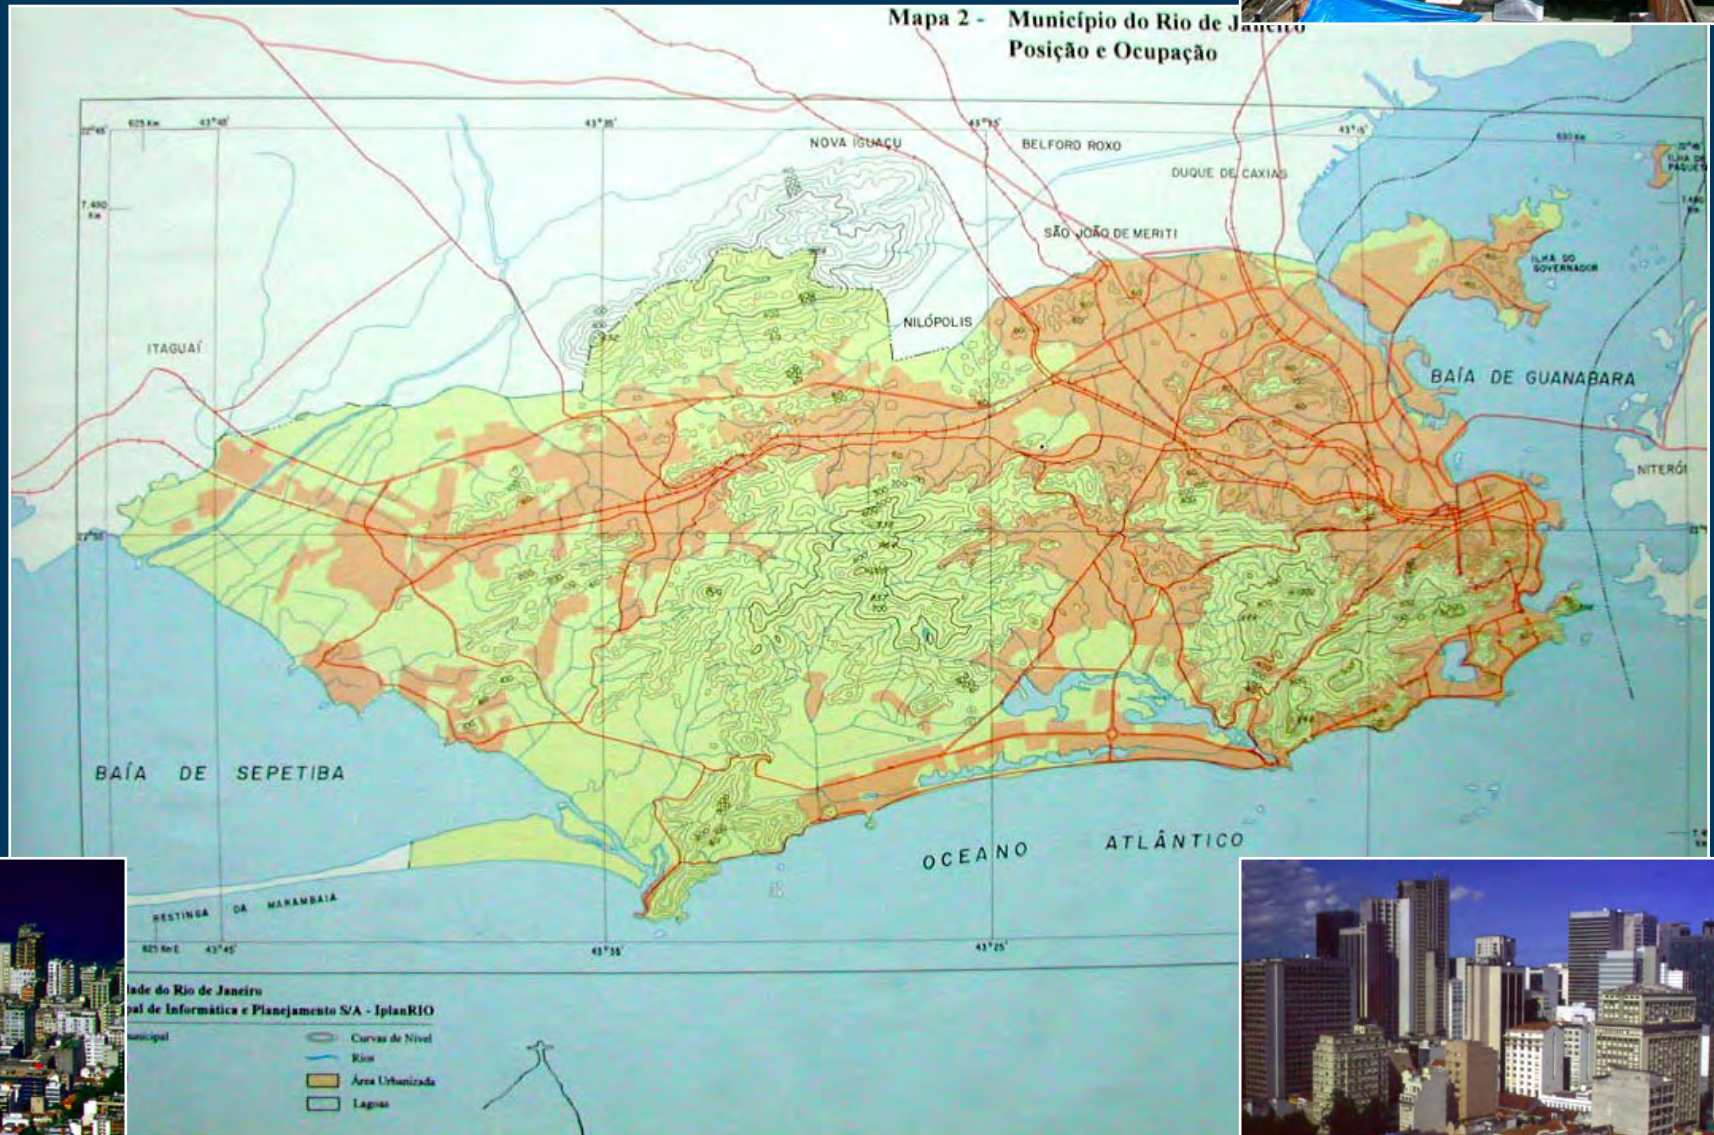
Mapa 2 - Município do Rio de Janeiro
Posição e Ocupação

22°45'
625 Km
43°45'
43°35'
43°25'
43°15'
690 Km
7.490 Km

NOVA IGUAÇU
BELFORD ROXO
DUQUE DE CAXIAS
SÃO JOÃO DE MERITI
NILÓPOLIS
ITAGUAÍ
ILHA DO GOVERNADOR
ILHA DE PAQUETÁ
BAÍA DE GUANABARA
NITERÓI
22°55'
BAÍA DE SEPETIBA
OCEANO ATLÂNTICO
RESTINGA DA MARAMBAIA
625 Km E
43°45'
43°35'
43°25'

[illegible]dade do Rio de Janeiro
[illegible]pal de Informática e Planejamento S/A - IplanRIO
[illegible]unicipal
Curvas de Nível
Rios
Área Urbanizada
Lagoas